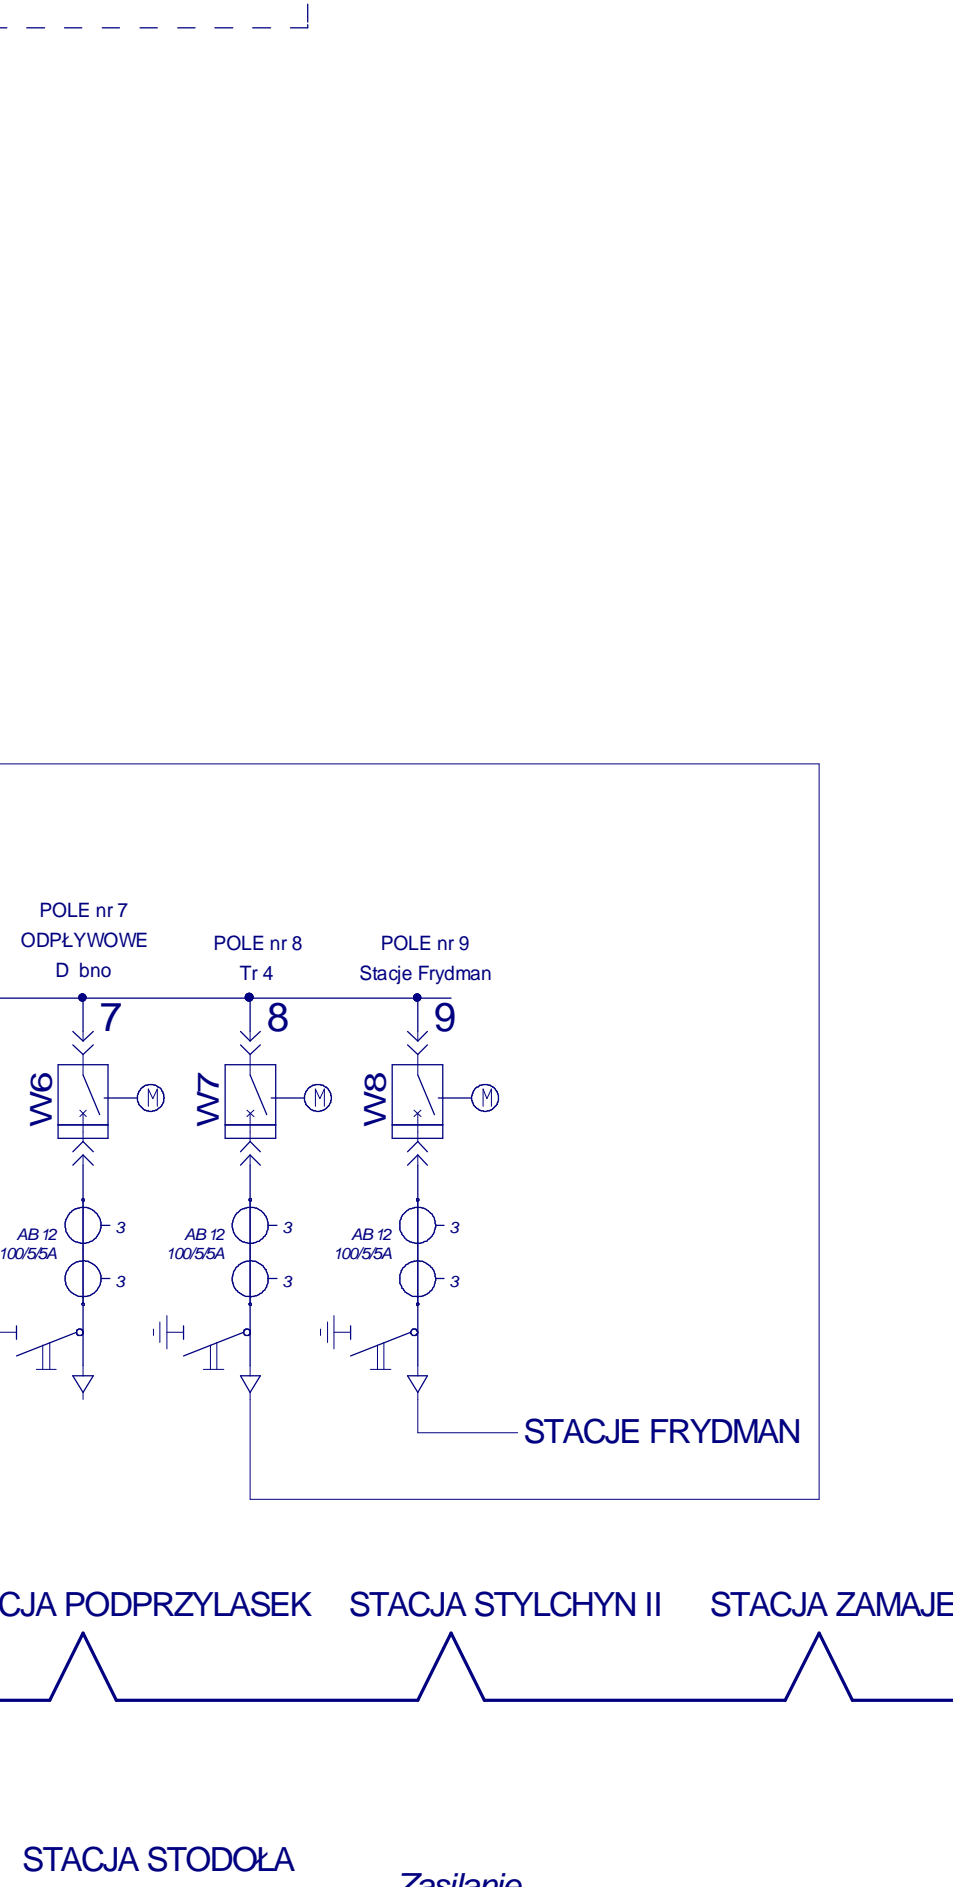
POLE nr 7
ODPŁYWOWE
D bno

POLE nr 8
Tr 4

POLE nr 9
Stacje Frydman

7
8
9

W6
M
W7
M
W8
M

AB 12
100/5/5A
3
3

AB 12
100/5/5A
3
3

AB 12
100/5/5A
3
3

STACJE FRYDMAN

CJA PODPRZYLASEK
STACJA STYLCHYN II
STACJA ZAMAJE

STACJA STODOŁA
Zasilanie